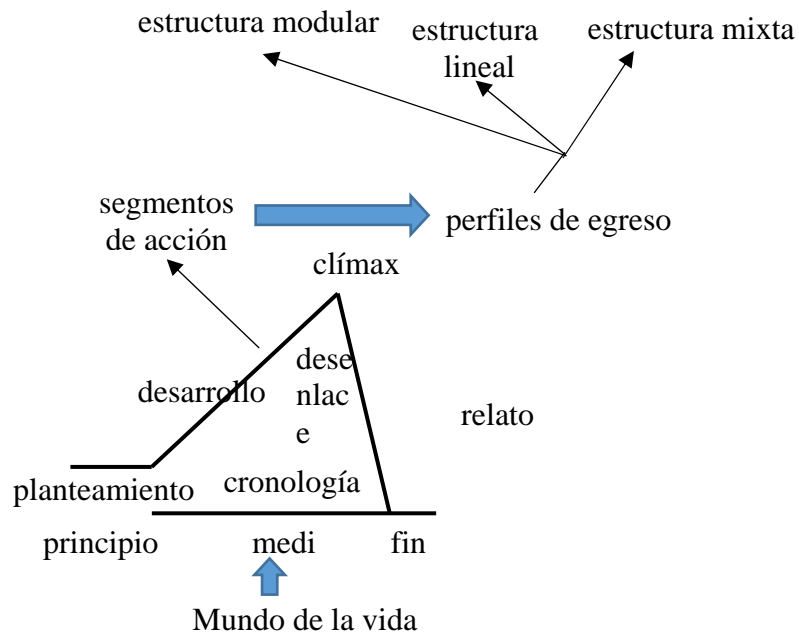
estructura modular

estructura lineal

estructura mixta

segmentos de acción

perfiles de egreso

clímax

dese nlac e

desarrollo

relato

planteamiento

cronología

principio

medi

fin

Mundo de la vida